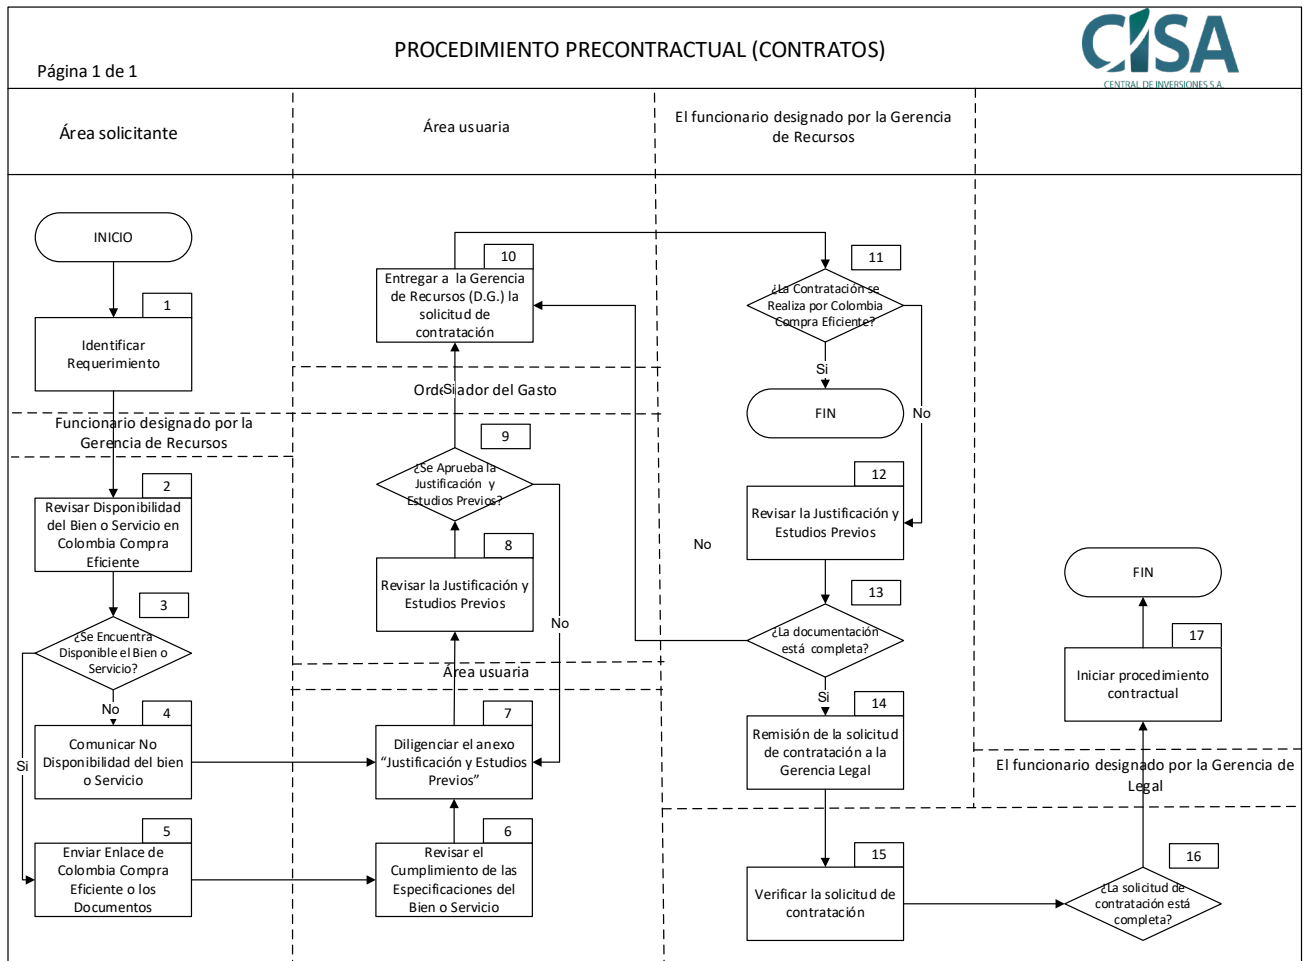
PROCEDIMIENTO PRECONTRACTUAL (CONTRATOS)

Página 1 de 1

CISA
CENTRAL DE INVERSIONES S.A.

Área solicitante

Área usuaria

El funcionario designado por la Gerencia de Recursos

INICIO

1
Identificar Requerimiento

Funcionario designado por la Gerencia de Recursos

2
Revisar Disponibilidad del Bien o Servicio en Colombia Compra Eficiente

3
¿Se Encuentra Disponible el Bien o Servicio?

No

Si

4
Comunicar No Disponibilidad del bien o Servicio

5
Enviar Enlace de Colombia Compra Eficiente o los Documentos

10
Entregar a la Gerencia de Recursos (D.G.) la solicitud de contratación

Ordenador del Gasto

9
¿Se Aprueba la Justificación y Estudios Previos?

8
Revisar la Justificación y Estudios Previos

No

Área usuaria

7
Diligenciar el anexo "Justificación y Estudios Previos"

6
Revisar el Cumplimiento de las Especificaciones del Bien o Servicio

11
¿La Contratación se Realiza por Colombia Compra Eficiente?

Si

FIN

No

12
Revisar la Justificación y Estudios Previos

No

13
¿La documentación está completa?

Si

14
Remisión de la solicitud de contratación a la Gerencia Legal

15
Verificar la solicitud de contratación

16
¿La solicitud de contratación está completa?

El funcionario designado por la Gerencia de Legal

17
Iniciar procedimiento contractual

FIN